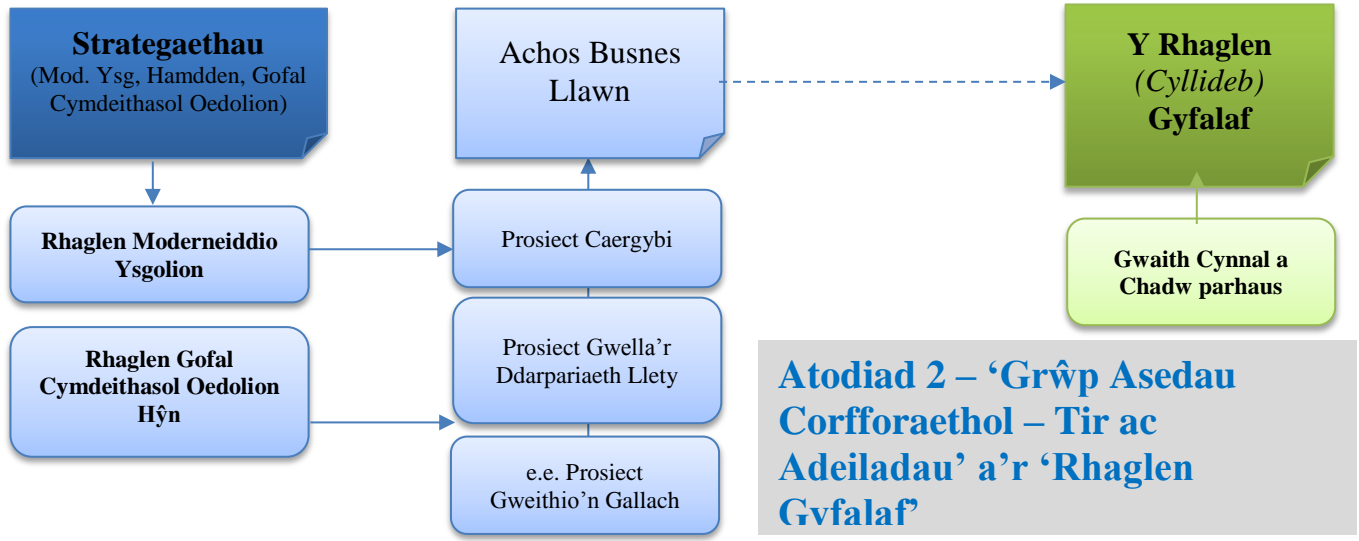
Strategaethau
(Mod. Ysg, Hamdden, Gofal Cymdeithasol Oedolion)

Rhaglen Moderneiddio Ysgolion

Rhaglen Gofal Cymdeithasol Oedolion Hŷn

Achos Busnes Llawn

Prosiect Caergybi

Prosiect Gwella'r Ddarpariaeth Llety

e.e. Prosiect Gweithio'n Gallach

Y Rhaglen
*(Cyllideb)*
Gyfalaf

Gwaith Cynnal a Chadw parhaus

Atodiad 2 – 'Grŵp Asedau Corfforaethol – Tir ac Adeiladau' a'r 'Rhaglen Gyfalaf'